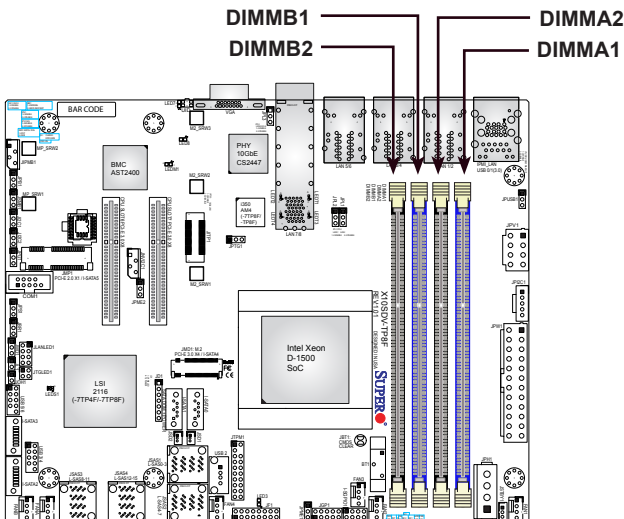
DIMMB1
DIMMA2
DIMMB2
DIMMA1
BAR CODE
BMC
AST2400
PHY
10GbE
CS2447
LSI
2116
(-7TP4F/-7TP8F)
Intel Xeon
D-1500
SoC
X10SDV-TP8F
SUPERO
VGA
COM1
LAN3/4
LAN1/2
IPMI_LAN
USB 0/1(3.0)
LAN7/8
LAN5/6
JMD1: M.2
PCI-E 3.0 X4 / I-SATA0
JPCIE1
JSATA1
JSATA2
SATA3
USB2
USB3
JPWR1
JPWR2
JPUSB1
FAN1
FAN2
FAN3
JTPM1
JPME2
JPTG1
JBT1
BT1
JPB1
JPG1
M2_SRW1
M2_SRW2
M2_SRW3